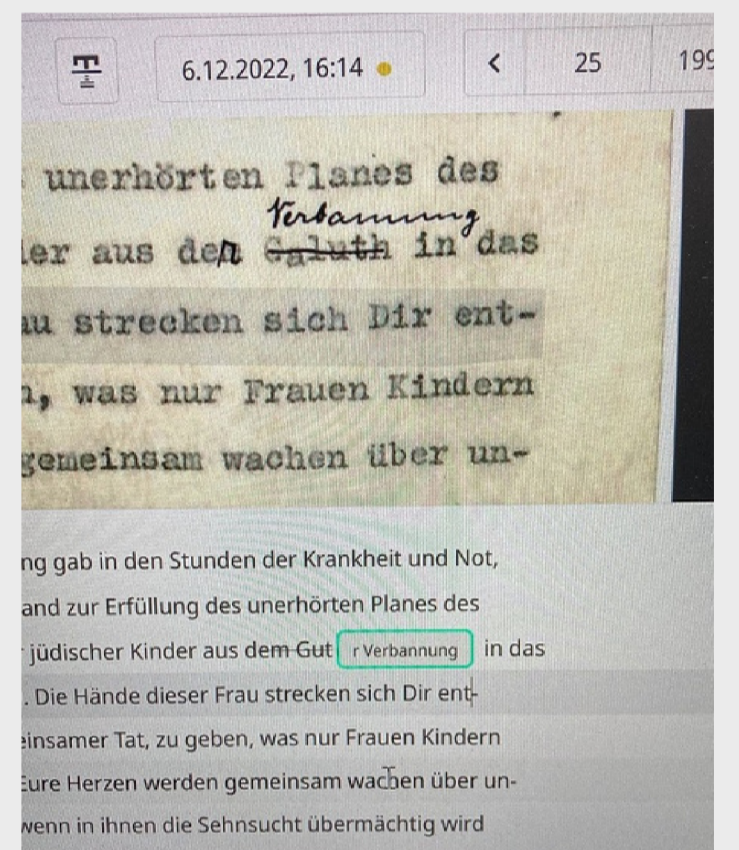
6.12.2022, 16:14

<

25

199

unerhörten Planes des

Verbannung

ler aus den ~~Galuth~~ in das

au strecken sich Dir ent-

n, was nur Frauen Kindern

gemeinsam wachen über un-

ng gab in den Stunden der Krankheit und Not,

and zur Erfüllung des unerhörten Planes des

jüdischer Kinder aus ~~dem Gut~~ r Verbannung in das

. Die Hände dieser Frau strecken sich Dir ent-

einsamer Tat, zu geben, was nur Frauen Kindern

Eure Herzen werden gemeinsam wachen über un-

wenn in ihnen die Sehnsucht übermächtig wird